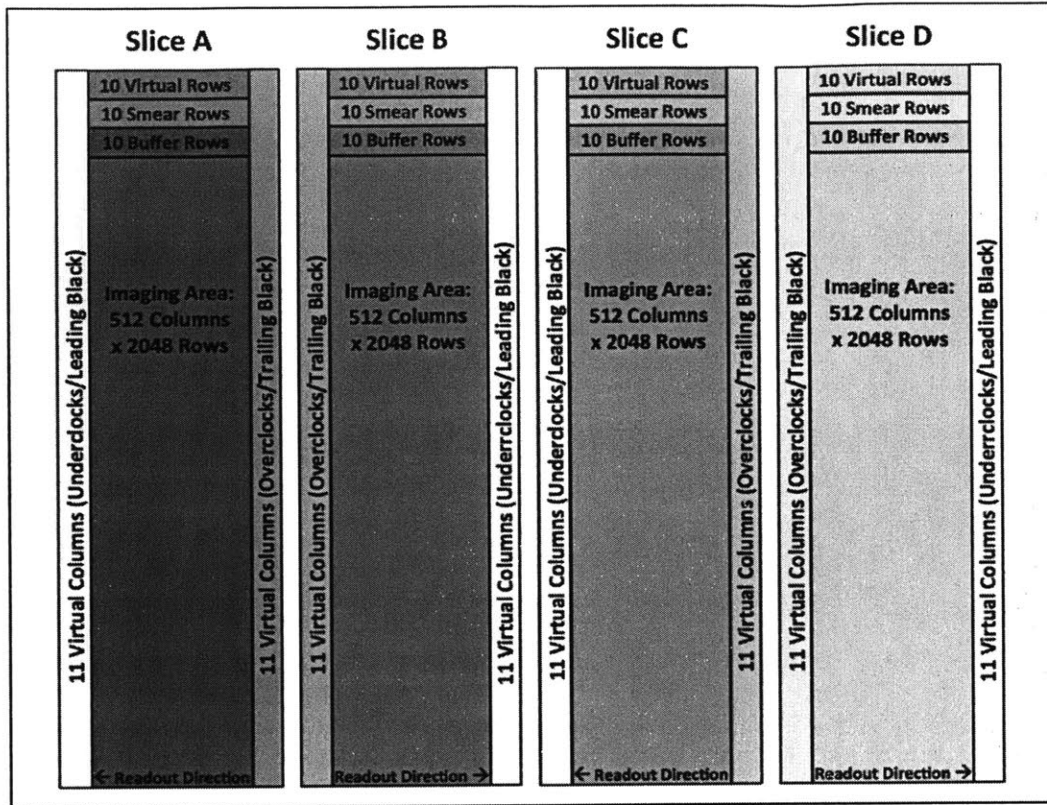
Slice A

10 Virtual Rows
10 Smear Rows
10 Buffer Rows

11 Virtual Columns (Underclocks/Leading Black)

Imaging Area:
512 Columns
x 2048 Rows

11 Virtual Columns (Overclocks/Trailing Black)

← Readout Direction

Slice B

10 Virtual Rows
10 Smear Rows
10 Buffer Rows

11 Virtual Columns (Overclocks/Trailing Black)

Imaging Area:
512 Columns
x 2048 Rows

11 Virtual Columns (Underclocks/Leading Black)

Readout Direction →

Slice C

10 Virtual Rows
10 Smear Rows
10 Buffer Rows

11 Virtual Columns (Underclocks/Leading Black)

Imaging Area:
512 Columns
x 2048 Rows

11 Virtual Columns (Overclocks/Trailing Black)

← Readout Direction

Slice D

10 Virtual Rows
10 Smear Rows
10 Buffer Rows

11 Virtual Columns (Overclocks/Trailing Black)

Imaging Area:
512 Columns
x 2048 Rows

11 Virtual Columns (Underclocks/Leading Black)

Readout Direction →